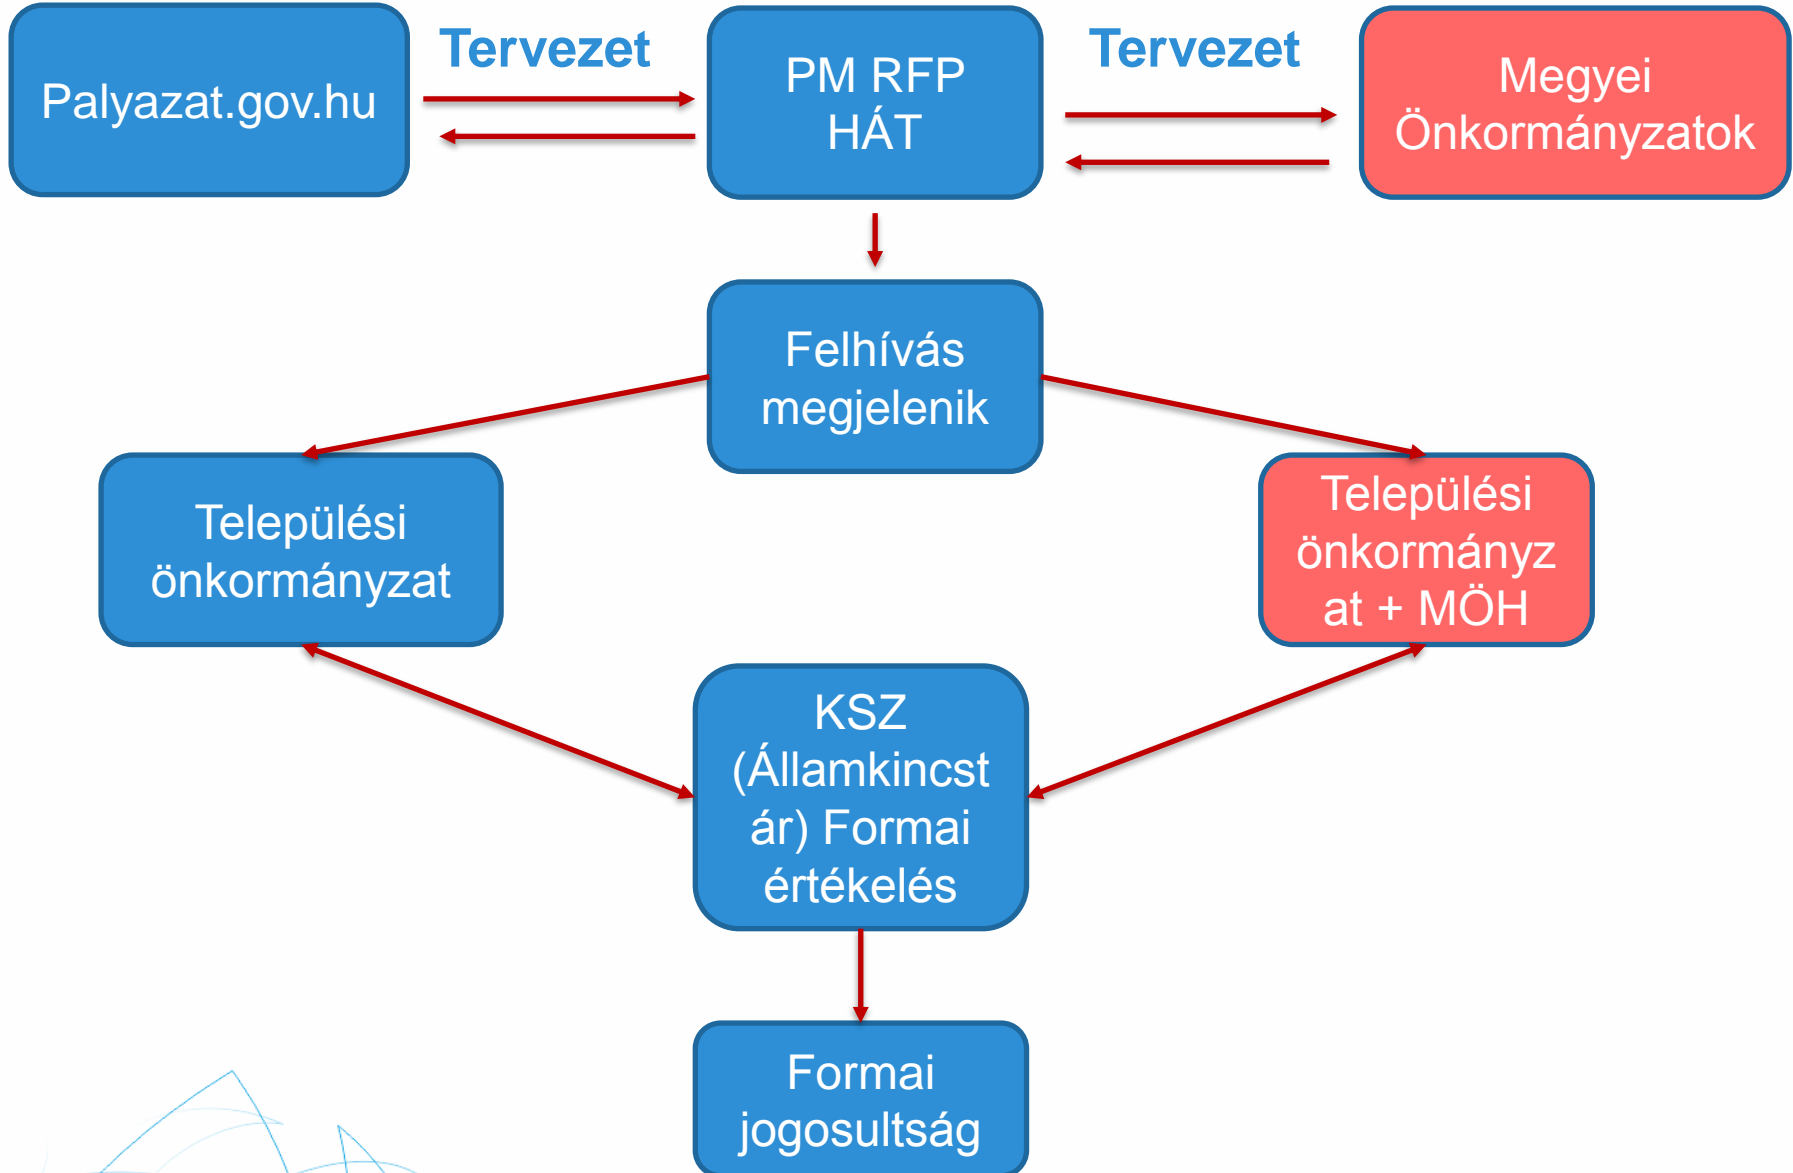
Palyazat.gov.hu

Tervezet

PM RFP HÁT

Tervezet

Megyei Önkormányzatok

Felhívás megjelenik

Települési önkormányzat

Települési önkormányzat + MÖH

KSZ (Államkincstár) Formai értékelés

Formai jogosultság